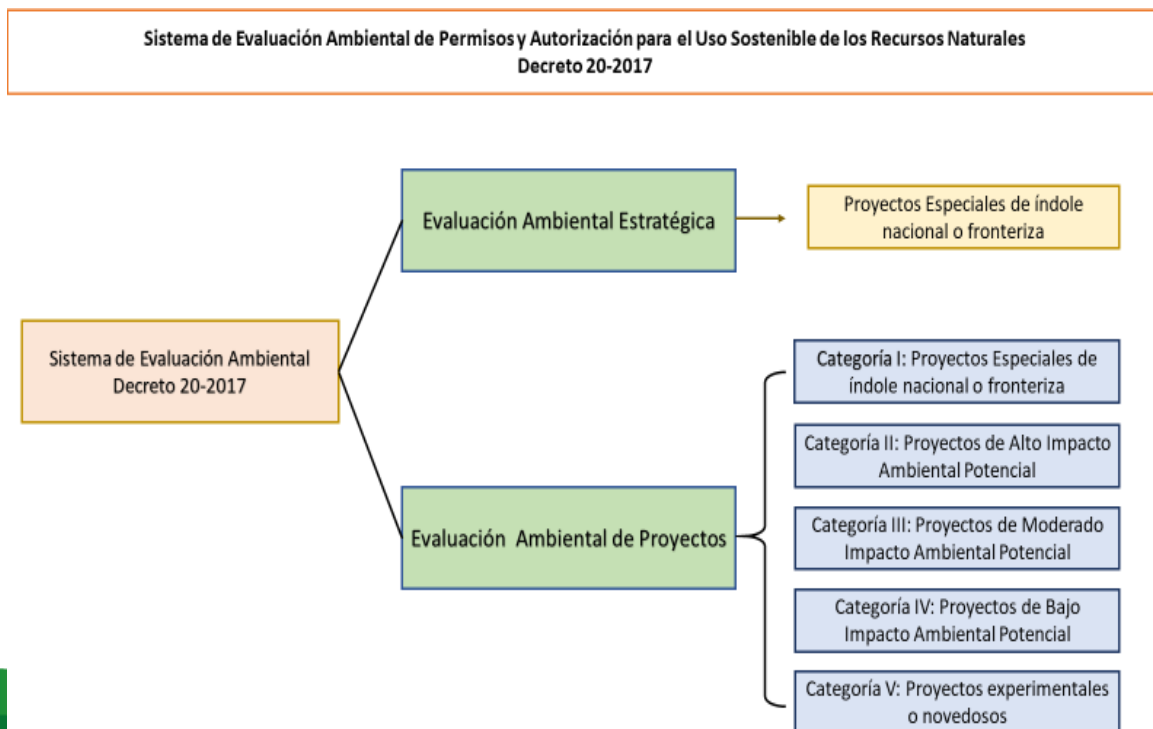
Sistema de Evaluación Ambiental de Permisos y Autorización para el Uso Sostenible de los Recursos Naturales
Decreto 20-2017

Sistema de Evaluación Ambiental
Decreto 20-2017

Evaluación Ambiental Estratégica

Proyectos Especiales de índole nacional o fronteriza

Evaluación Ambiental de Proyectos

Categoría I: Proyectos Especiales de índole nacional o fronteriza

Categoría II: Proyectos de Alto Impacto Ambiental Potencial

Categoría III: Proyectos de Moderado Impacto Ambiental Potencial

Categoría IV: Proyectos de Bajo Impacto Ambiental Potencial

Categoría V: Proyectos experimentales o novedosos